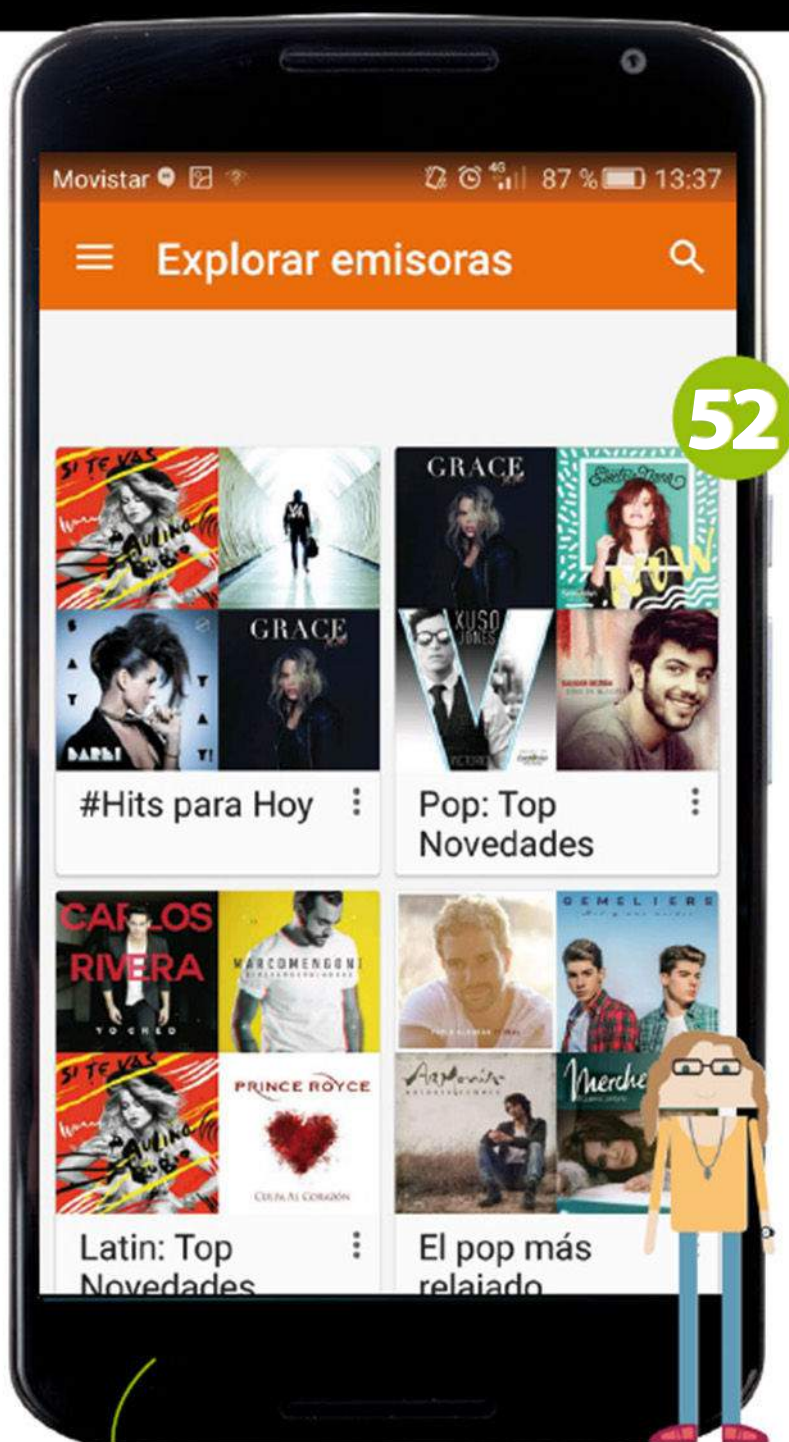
Movistar 4G 87 % 13:37

Explorar emisoras

52

SI TE VAS
PAULINA RUBIO
GRACE
DARBI
SAT
GRACE
XUSO JONES
#Hits para Hoy
Pop: Top Novedades
CARLOS RIVERA
YO CREO
MARCO MENGONI
GEMELIERS
SI TE VAS
PAULINA RUBIO
PRINCE ROYCE
CULPA AL CORAZÓN
Antonio
Merche
Latin: Top Novedades
El pop más relajado